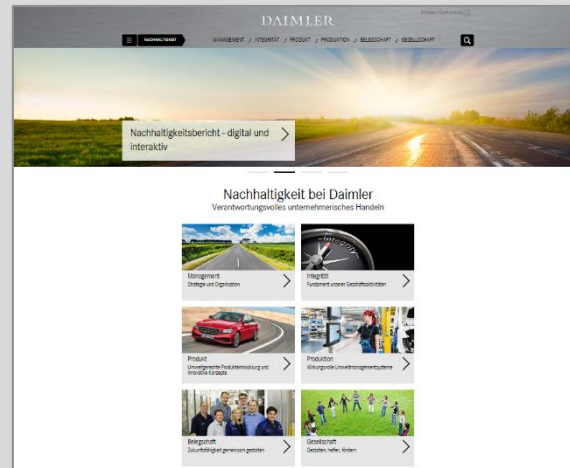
DAIMLER

Anmelden | Deutsch

NACHHALTIGKEIT

MANAGEMENT / INTEGRITÄT / PRODUKT / PRODUKTION / BELEGSCHAFT / GESELLSCHAFT

Nachhaltigkeitsbericht - digital und interaktiv

Nachhaltigkeit bei Daimler

Verantwortungsvolles unternehmerisches Handeln

Management
Strategie und Organisation

Integrität
Fundament unserer Geschäftsaktivitäten

Produkt
Umweltgerechte Produktentwicklung und innovative Konzepte

Produktion
Wirkungsvolle Umweltmanagementsysteme

Belegschaft
Zukunftsfähigkeit gemeinsam gestalten

Gesellschaft
Gestalten, helfen, fördern